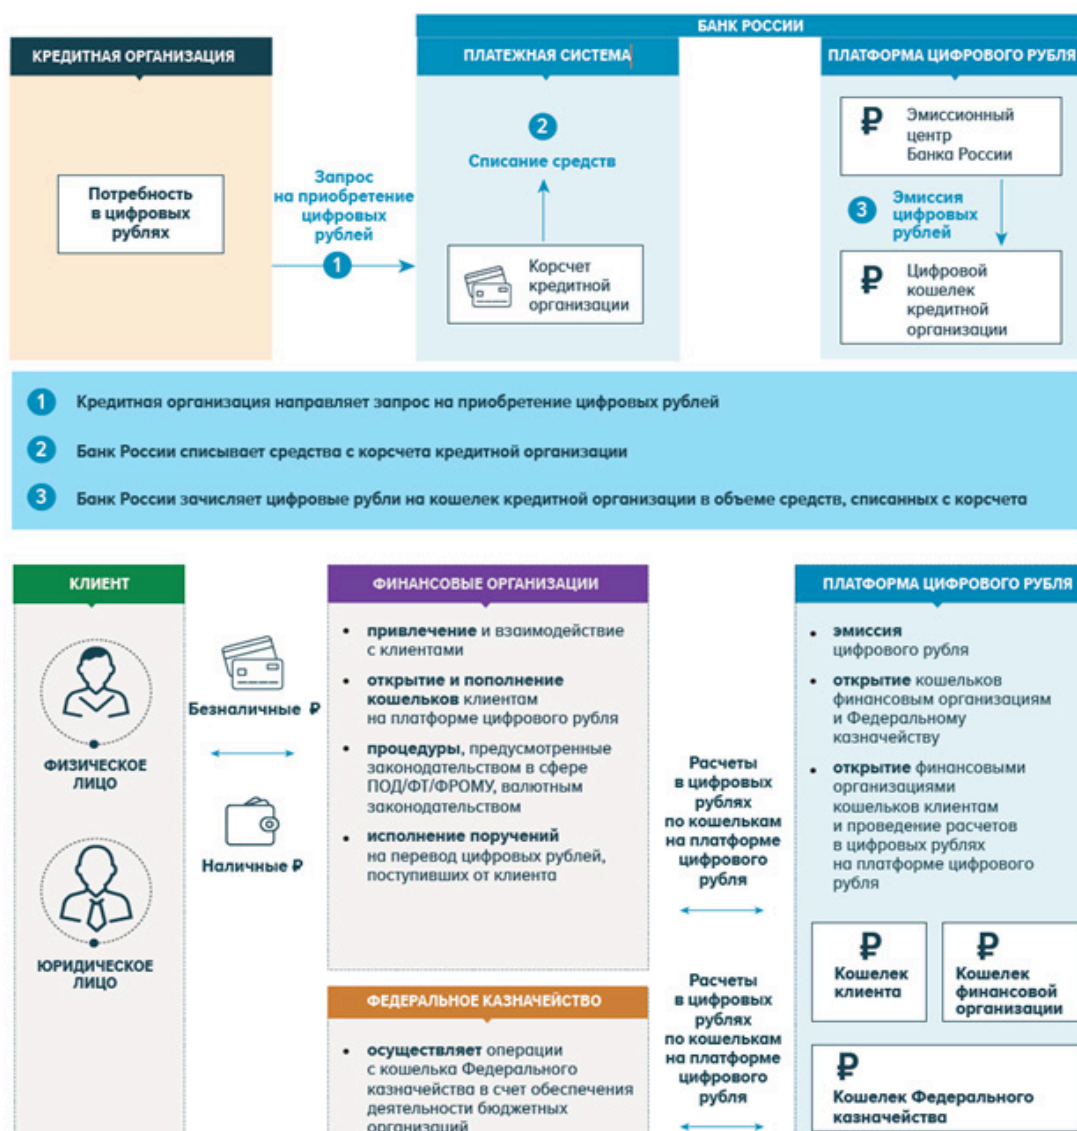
БАНК РОССИИ

КРЕДИТНАЯ ОРГАНИЗАЦИЯ

Потребность в цифровых рублях

Запрос на приобретение цифровых рублей

1

ПЛАТЕЖНАЯ СИСТЕМА

2

Списание средств

Корсчет кредитной организации

ПЛАТФОРМА ЦИФРОВОГО РУБЛЯ

₽ Эмиссионный центр Банка России

3 Эмиссия цифровых рублей

₽ Цифровой кошелек кредитной организации

1 Кредитная организация направляет запрос на приобретение цифровых рублей

2 Банк России списывает средства с корсчета кредитной организации

3 Банк России зачисляет цифровые рубли на кошелек кредитной организации в объеме средств, списанных с корсчета

КЛИЕНТ

ФИЗИЧЕСКОЕ ЛИЦО

ЮРИДИЧЕСКОЕ ЛИЦО

Безналичные ₽

Наличные ₽

ФИНАНСОВЫЕ ОРГАНИЗАЦИИ

• привлечение и взаимодействие с клиентами
• открытие и пополнение кошельков клиентам на платформе цифрового рубля
• процедуры, предусмотренные законодательством в сфере ПОД/ФТ/ФРОМУ, валютным законодательством
• исполнение поручений на перевод цифровых рублей, поступивших от клиента

ФЕДЕРАЛЬНОЕ КАЗНАЧЕЙСТВО

• осуществляет операции с кошелька Федерального казначейства в счет обеспечения деятельности бюджетных организаций

Расчеты в цифровых рублях по кошелькам на платформе цифрового рубля

Расчеты в цифровых рублях по кошелькам на платформе цифрового рубля

ПЛАТФОРМА ЦИФРОВОГО РУБЛЯ

• эмиссия цифрового рубля
• открытие кошельков финансовым организациям и Федеральному казначейству
• открытие финансовыми организациями кошельков клиентам и проведение расчетов в цифровых рублях на платформе цифрового рубля

₽ Кошелек клиента

₽ Кошелек финансовой организации

₽ Кошелек Федерального казначейства